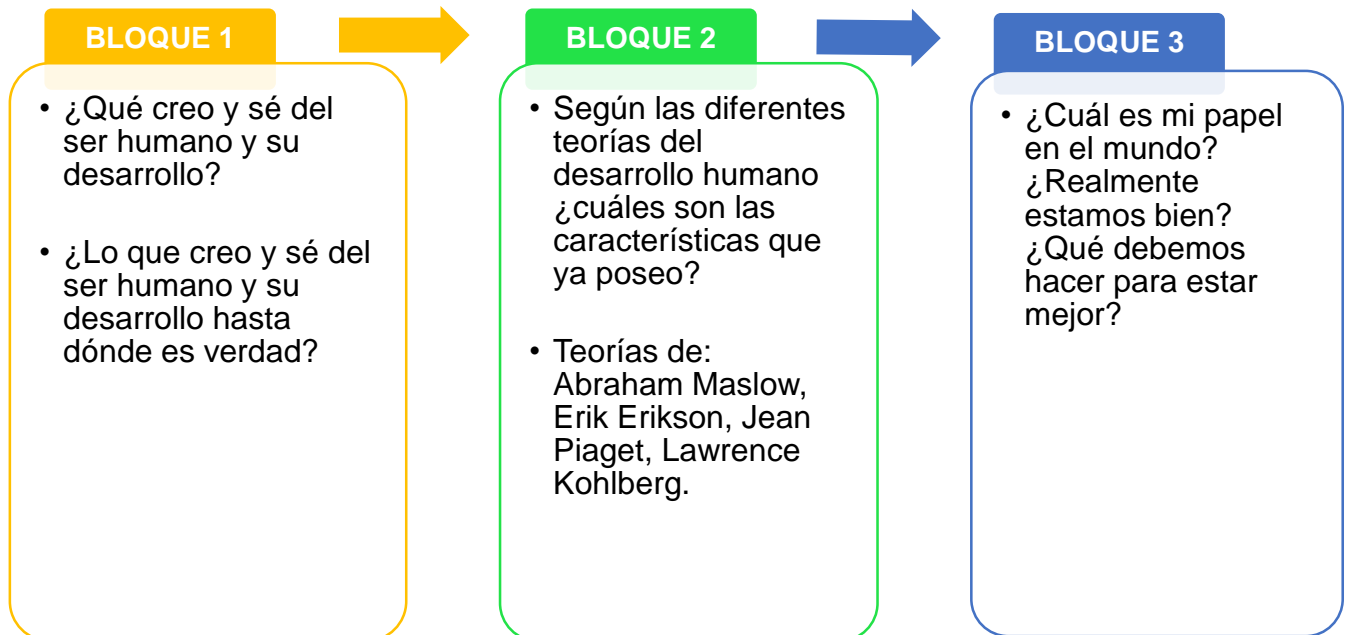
BLOQUE 1

• ¿Qué creo y sé del ser humano y su desarrollo?

• ¿Lo que creo y sé del ser humano y su desarrollo hasta dónde es verdad?

BLOQUE 2

• Según las diferentes teorías del desarrollo humano ¿cuáles son las características que ya poseo?

• Teorías de: Abraham Maslow, Erik Erikson, Jean Piaget, Lawrence Kohlberg.

BLOQUE 3

• ¿Cuál es mi papel en el mundo? ¿Realmente estamos bien? ¿Qué debemos hacer para estar mejor?